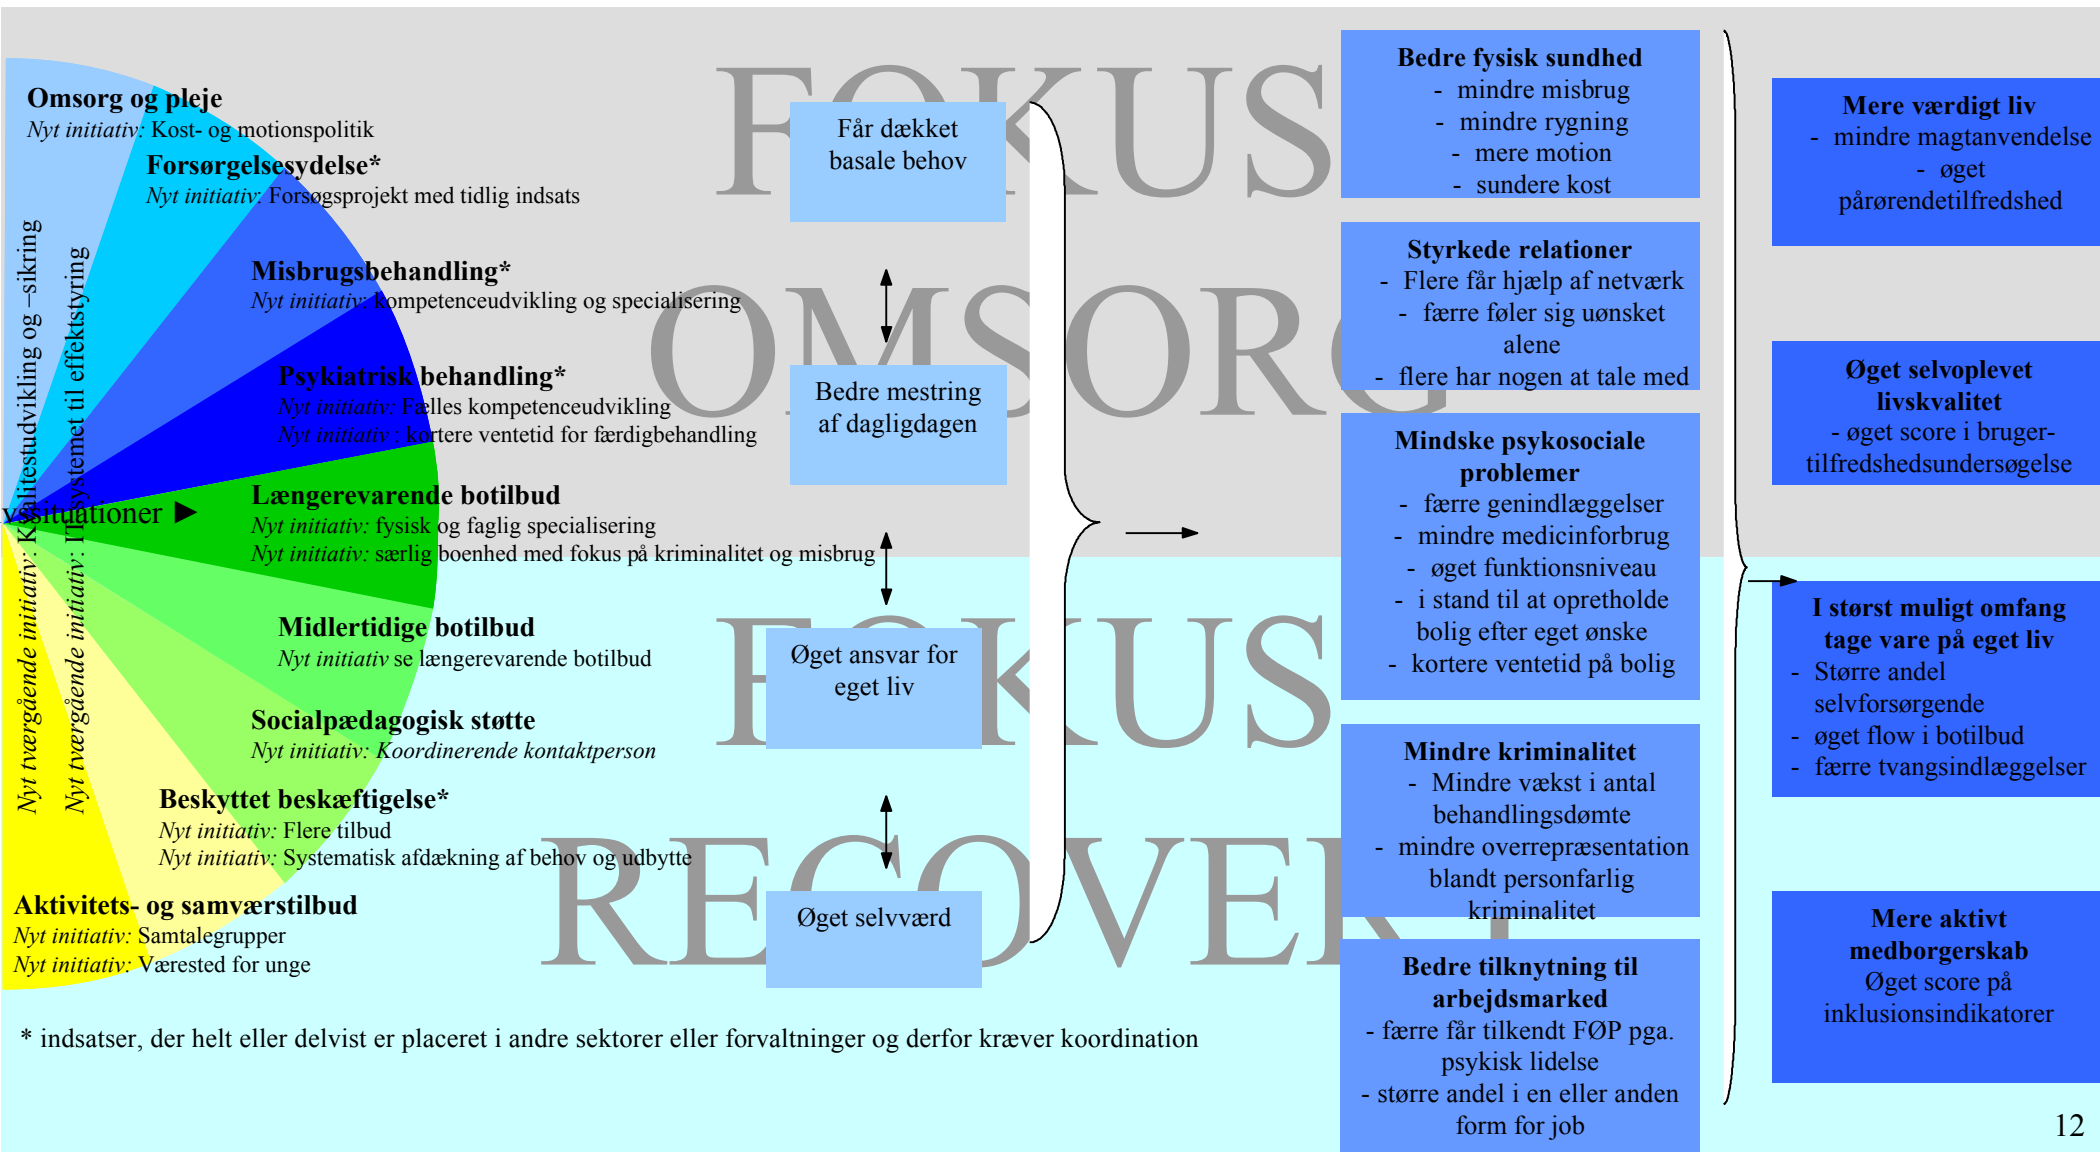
Omsorg og pleje
Nyt initiativ: Kost- og motionspolitik

Forsørgelsesydelse*
Nyt initiativ: Forsøgsprojekt med tidlig indsats

Misbrugsbehandling*
Nyt initiativ: kompetenceudvikling og specialisering

Psykiatrisk behandling*
Nyt initiativ: Fælles kompetenceudvikling
Nyt initiativ: kortere ventetid for færdigbehandling

Længerevarende botilbud
Nyt initiativ: fysisk og faglig specialisering
Nyt initiativ: særlig boenhed med fokus på kriminalitet og misbrug

Midlertidige botilbud
Nyt initiativ se længerevarende botilbud

Socialpædagogisk støtte
Nyt initiativ: Koordinerende kontaktperson

Beskyttet beskæftigelse*
Nyt initiativ: Flere tilbud
Nyt initiativ: Systematisk afdækning af behov og udbytte

Aktivitets- og samværstilbud
Nyt initiativ: Samtalegrupper
Nyt initiativ: Værested for unge

Nyt tværgående initiativ: Kvalitetsudvikling og –sikring
Nyt tværgående initiativ: IT-systemet til effektstyring

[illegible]vssituationer ▶

FOKUS OMSORG

FOKUS RECOVERY

Får dækket basale behov

Bedre mestring af dagligdagen

Øget ansvar for eget liv

Øget selvværd

Bedre fysisk sundhed
- mindre misbrug
- mindre rygning
- mere motion
- sundere kost

Styrkede relationer
- Flere får hjælp af netværk
- færre føler sig uønsket alene
- flere har nogen at tale med

Mindske psykosociale problemer
- færre genindlæggelser
- mindre medicinforbrug
- øget funktionsniveau
- i stand til at opretholde bolig efter eget ønske
- kortere ventetid på bolig

Mindre kriminalitet
- Mindre vækst i antal behandlingsdømte
- mindre overrepræsentation blandt personfarlig kriminalitet

Bedre tilknytning til arbejdsmarked
- færre får tilkendt FØP pga. psykisk lidelse
- større andel i en eller anden form for job

Mere værdigt liv
- mindre magtanvendelse
- øget pårørendetilfredshed

Øget selvoplevet livskvalitet
- øget score i bruger-tilfredshedsundersøgelse

I størst muligt omfang tage vare på eget liv
- Større andel selvforsørgende
- øget flow i botilbud
- færre tvangsindlæggelser

Mere aktivt medborgerskab
Øget score på inklusionsindikatorer

* indsatser, der helt eller delvist er placeret i andre sektorer eller forvaltninger og derfor kræver koordination

12